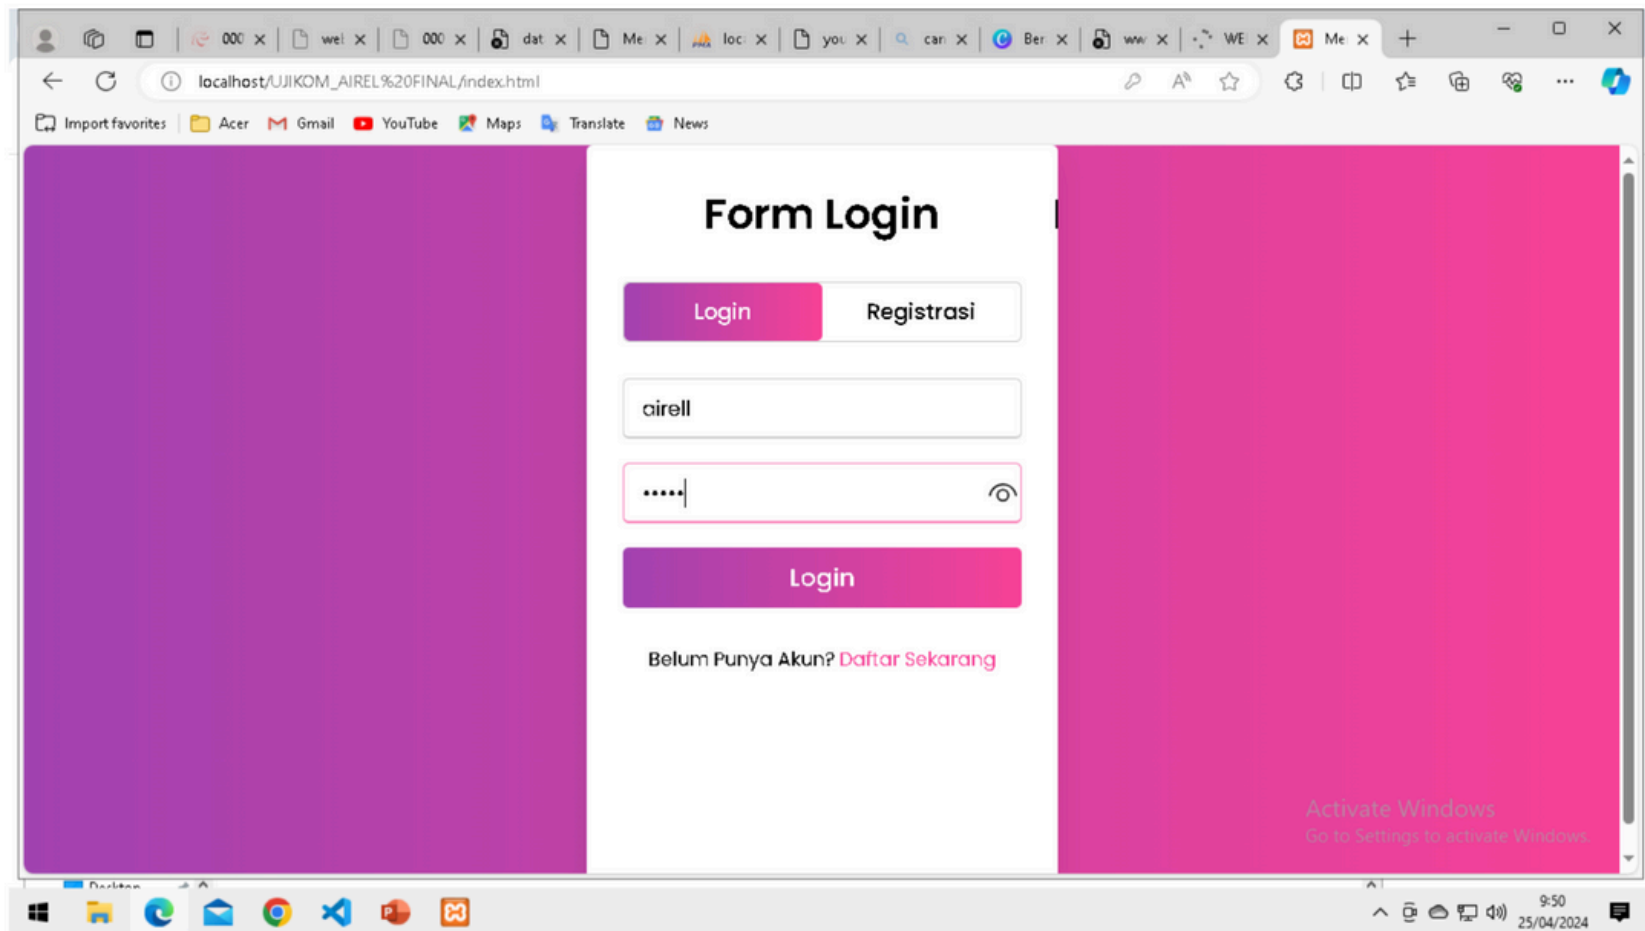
000 ×  wel ×  000 ×  dat ×  Me ×  loc ×  you ×  car ×  Ber ×  ww ×  WE ×  Me ×

localhost/UJIKOM_AIREL%20FINAL/index.html

Import favorites  Acer  Gmail  YouTube  Maps  Translate  News

Form Login

Login  Registrasi

airell

•••••

Login

Belum Punya Akun? Daftar Sekarang

Activate Windows
Go to Settings to activate Windows.

Desktop

9:50
25/04/2024